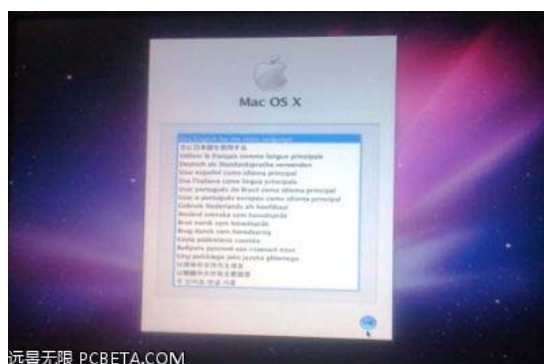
Mac OS X

Use English for the main language
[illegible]
Utiliser le français comme langue principale
Deutsch als Standardsprache verwenden
Usar español como idioma principal
Usa l'italiano come lingua principale
Usar português do Brasil como idioma principal
Usar o português europeu como idioma principal
Gebruik Nederlands als hoofdtaal
Använd svenska som huvudspråk
Bruk norsk som hovedspråk
Brug dansk som hovedsprog
Käytä pääkielenä suomea
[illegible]
Użyj polskiego jako języka głównego
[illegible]
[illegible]
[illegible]

远景无限 PCBETA.COM